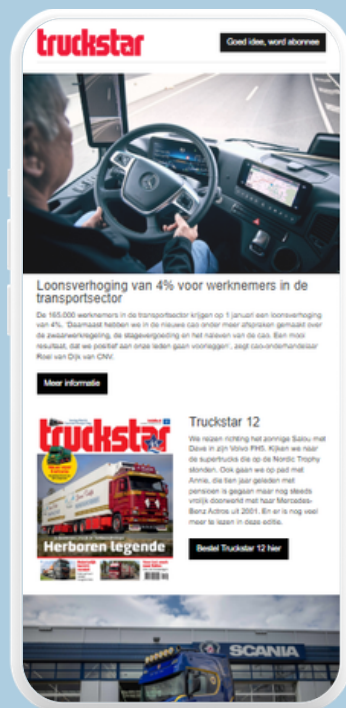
truckstar

Goed idee, word abonnee

Loonsverhoging van 4% voor werknemers in de transportsector

De 165.000 werknemers in de transportsector krijgen op 1 januari een loonsverhoging van 4%. 'Daarnaast hebben we in de nieuwe cao onder meer afspraken gemaakt over de zwaarwerkregeling, de stagevergoeding en het naleven van de cao. Een mooi resultaat, dat we positief aan onze leden gaan voorleggen', zegt cao-onderhandelaar Roel van Dijk van CNV.

Meer informatie

truckstar

Herboren legende

Truckstar 12

We reizen richting het zonnige Salou met Dave in zijn Volvo FH5. Kijken we naar de supertrucks die op de Nordic Trophy stonden. Ook gaan we op pad met Annie, die tien jaar geleden met pensioen is gegaan maar nog steeds vrolijk doorwerkt met haar Mercedes-Benz Actros uit 2001. En er is nog veel meer te lezen in deze editie.

Bestel Truckstar 12 hier

SCANIA